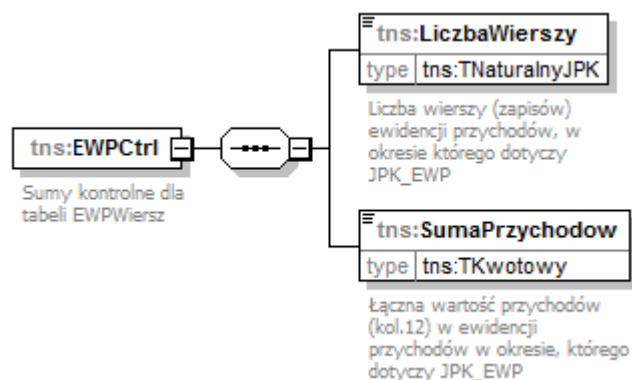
tns:EWPCtrl

Sumy kontrolne dla tabeli EWPWiersz

tns:LiczbaWierszy

type tns:TNaturalnyJPK

Liczba wierszy (zapisów) ewidencji przychodów, w okresie którego dotyczy JPK_EWP

tns:SumaPrzychodow

type tns:TKwotowy

Łączna wartość przychodów (kol.12) w ewidencji przychodów w okresie, którego dotyczy JPK_EWP